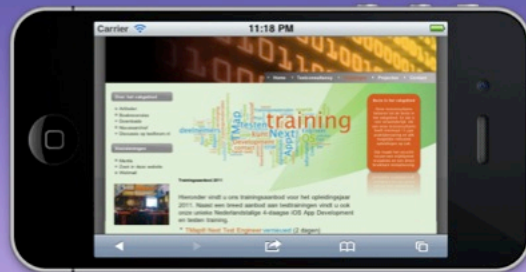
Carrier
11:18 PM

Home | Testconsultancy | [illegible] | Projecten | Contact

training
TMap
Next
development
Apps

Trainingsaanbod 2011

Hieronder vindt u ons trainingsaanbod voor het opleidingsjaar 2011. Naast een breed aanbod aan testtrainingen vindt u ook onze unieke Nederlandstalige 4-daagse iOS App Development en testen training.

* TMap® Next Test Engineer verkeerd (2 dagen)